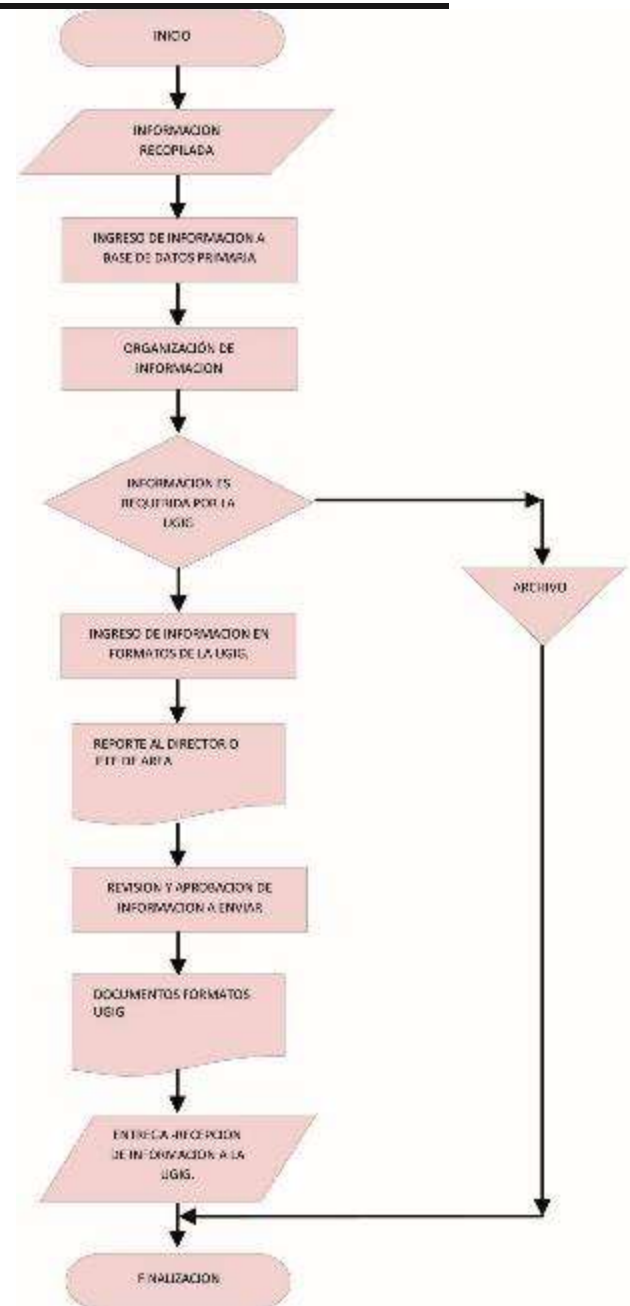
INICIO

INFORMACION RECOPILADA

INGRESO DE INFORMACION A BASE DE DATOS PRIMARIA

ORGANIZACIÓN DE INFORMACION

INFORMACION ES REQUERIDA POR LA UGIG

ARCHIVO

INGRESO DE INFORMACION EN FORMATOS DE LA UGIG.

REPORTE AL DIRECTOR O JEFE DE AREA

REVISION Y APROBACION DE INFORMACION A ENVIAR

DOCUMENTOS FORMATOS UGIG

ENTREGA -RECEPCION DE INFORMACION A LA UGIG.

FINALIZACION